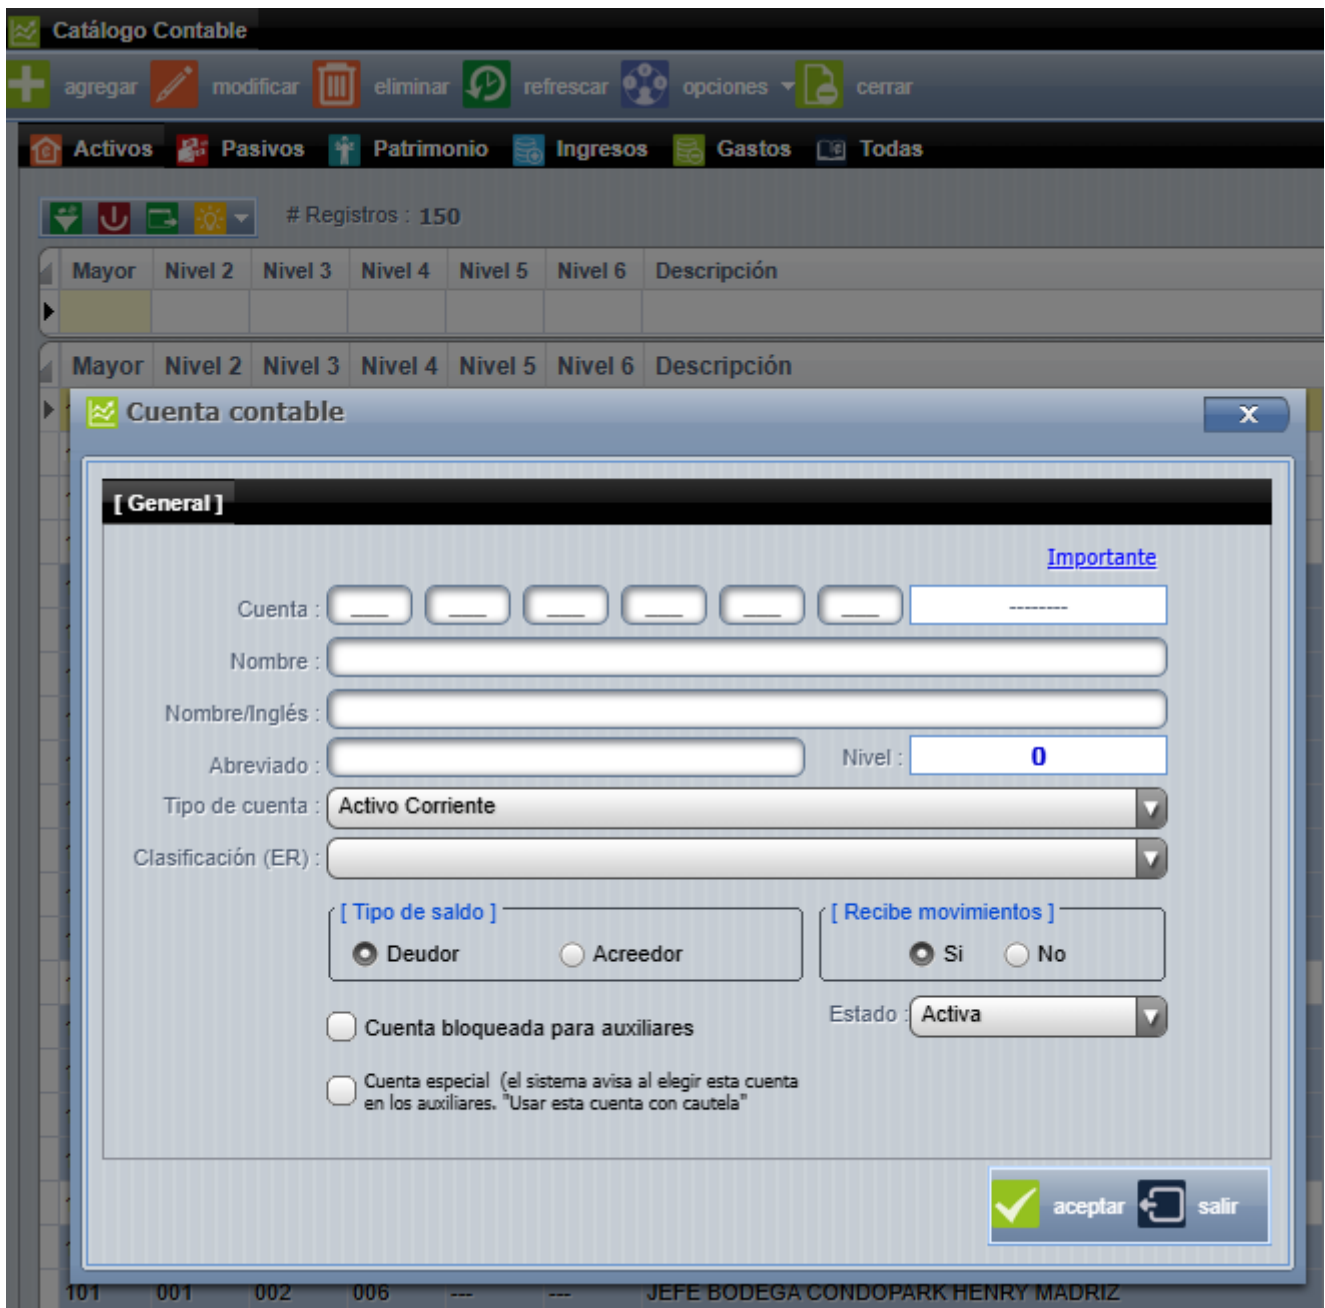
Catálogo Contable

agregar modificar eliminar refrescar opciones cerrar

Activos Pasivos Patrimonio Ingresos Gastos Todas

# Registros : 150

| Mayor | Nivel 2 | Nivel 3 | Nivel 4 | Nivel 5 | Nivel 6 | Descripción |
|---|---|---|---|---|---|---|

| Mayor | Nivel 2 | Nivel 3 | Nivel 4 | Nivel 5 | Nivel 6 | Descripción |
|---|---|---|---|---|---|---|

Cuenta contable

[ General ]

Importante

Cuenta : ___ ___ ___ ___ ___ ___ --------

Nombre :

Nombre/Inglés :

Abreviado :

Nivel : 0

Tipo de cuenta : Activo Corriente

Clasificación (ER) :

[ Tipo de saldo ]
Deudor Acreedor

[ Recibe movimientos ]
Si No

Cuenta bloqueada para auxiliares

Estado : Activa

Cuenta especial (el sistema avisa al elegir esta cuenta en los auxiliares. "Usar esta cuenta con cautela"

aceptar salir

101 001 002 006 --- --- JEFE BODEGA CONDOPARK HENRY MADRIZ